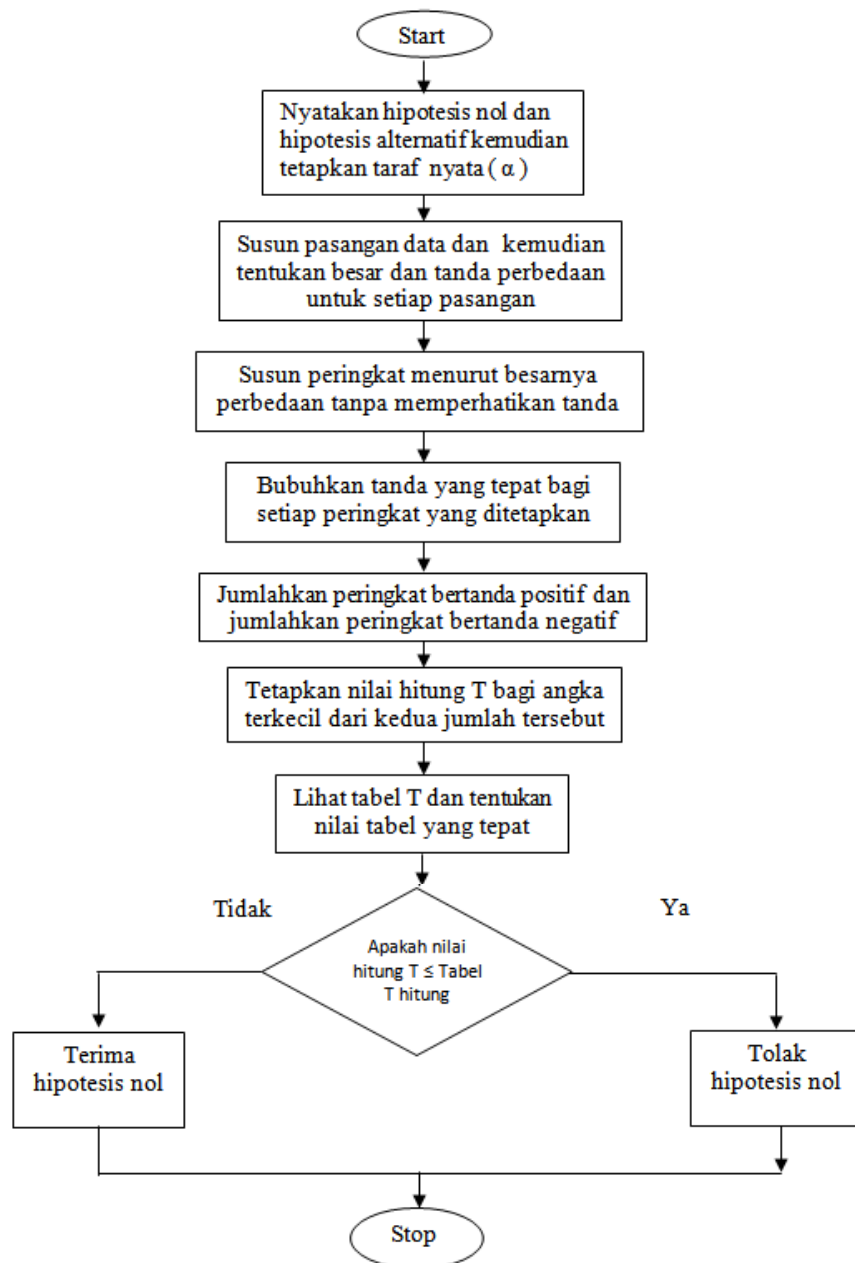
Start

Nyatakan hipotesis nol dan hipotesis alternatif kemudian tetapkan taraf nyata ( $\alpha$ )

Susun pasangan data dan kemudian tentukan besar dan tanda perbedaan untuk setiap pasangan

Susun peringkat menurut besarnya perbedaan tanpa memperhatikan tanda

Bubuhkan tanda yang tepat bagi setiap peringkat yang ditetapkan

Jumlahkan peringkat bertanda positif dan jumlahkan peringkat bertanda negatif

Tetapkan nilai hitung T bagi angka terkecil dari kedua jumlah tersebut

Lihat tabel T dan tentukan nilai tabel yang tepat

Tidak

Ya

Apakah nilai hitung T ≤ Tabel T hitung

Terima hipotesis nol

Tolak hipotesis nol

Stop